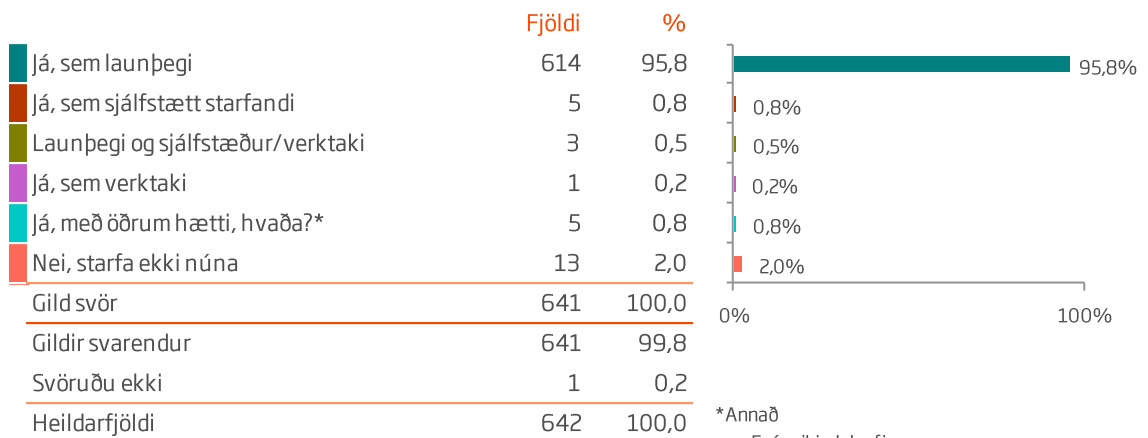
| | Fjöldi | % |
|---|---|---|
| Já, sem launþegi | 614 | 95,8 |
| Já, sem sjálfstætt starfandi | 5 | 0,8 |
| Launþegi og sjálfstæður/verktaki | 3 | 0,5 |
| Já, sem verktaki | 1 | 0,2 |
| Já, með öðrum hætti, hvaða?* | 5 | 0,8 |
| Nei, starfa ekki núna | 13 | 2,0 |
| Gild svör | 641 | 100,0 |
| Gildir svarendur | 641 | 99,8 |
| Svöruðu ekki | 1 | 0,2 |
| Heildarfjöldi | 642 | 100,0 |

95,8%
0,8%
0,5%
0,2%
0,8%
2,0%
0%
100%

*Annað
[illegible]